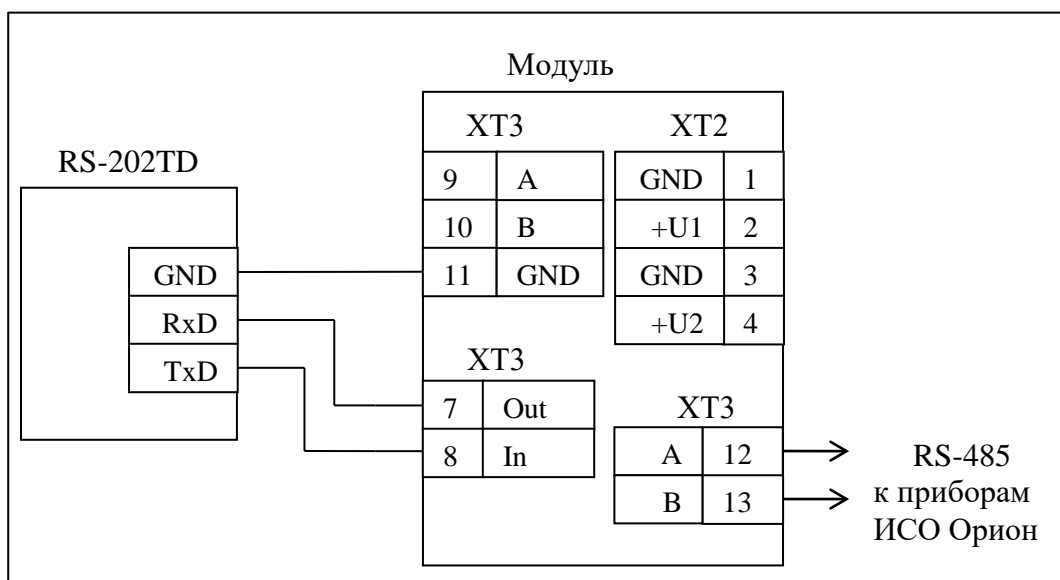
Модуль

RS-202TD

| GND |
|---|
| RxD |
| TxD |

XT3

| 9 | A |
|---|---|
| 10 | B |
| 11 | GND |

XT2

| GND | 1 |
|---|---|
| +U1 | 2 |
| GND | 3 |
| +U2 | 4 |

XT3

| 7 | Out |
|---|---|
| 8 | In |

XT3

| A | 12 |
|---|---|
| B | 13 |

RS-485
к приборам
ИСО Орион